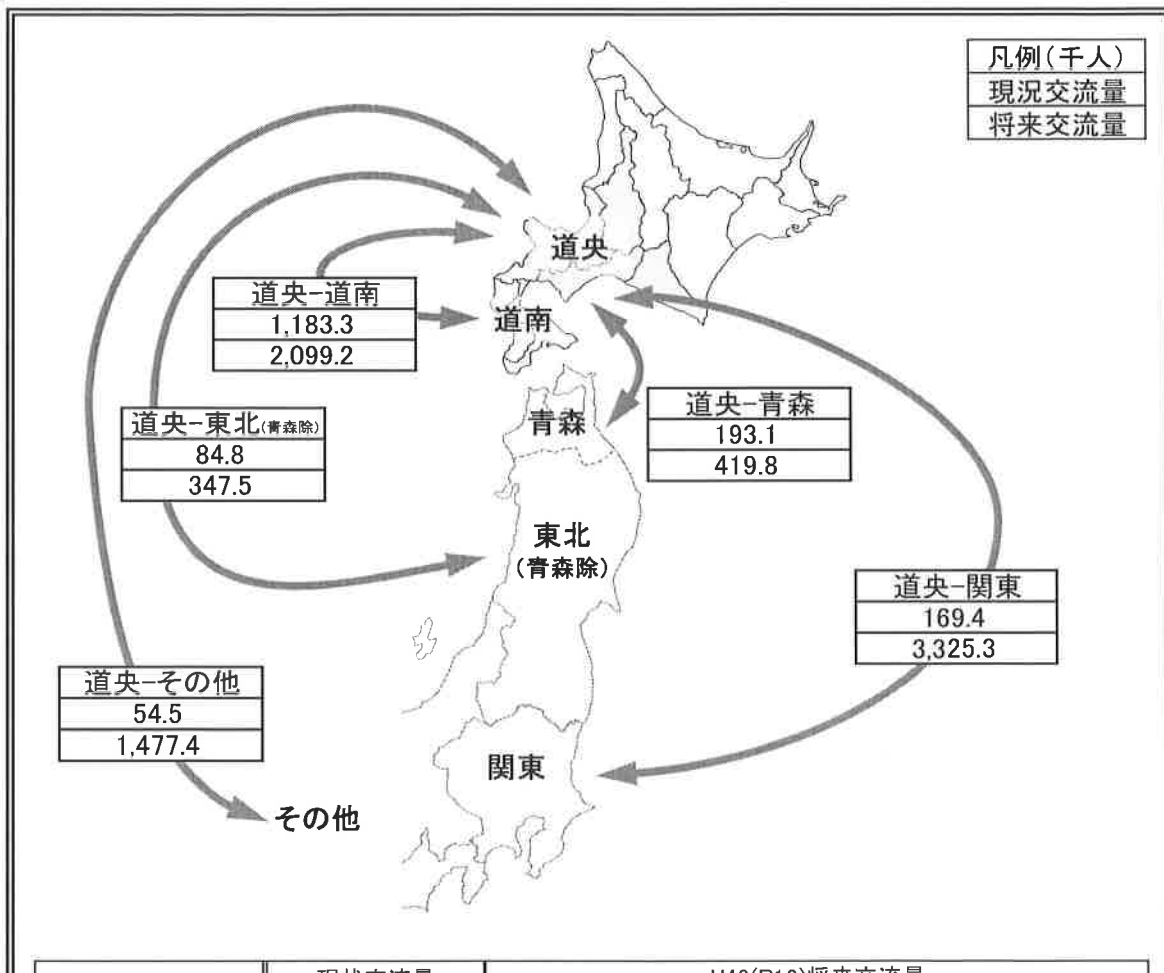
凡例(千人)
現況交流量
将来交流量

道央
道南
青森
東北
(青森除)
関東
その他

道央-道南
1,183.3
2,099.2

道央-青森
193.1
419.8

道央-東北(青森除)
84.8
347.5

道央-関東
169.4
3,325.3

道央-その他
54.5
1,477.4

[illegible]